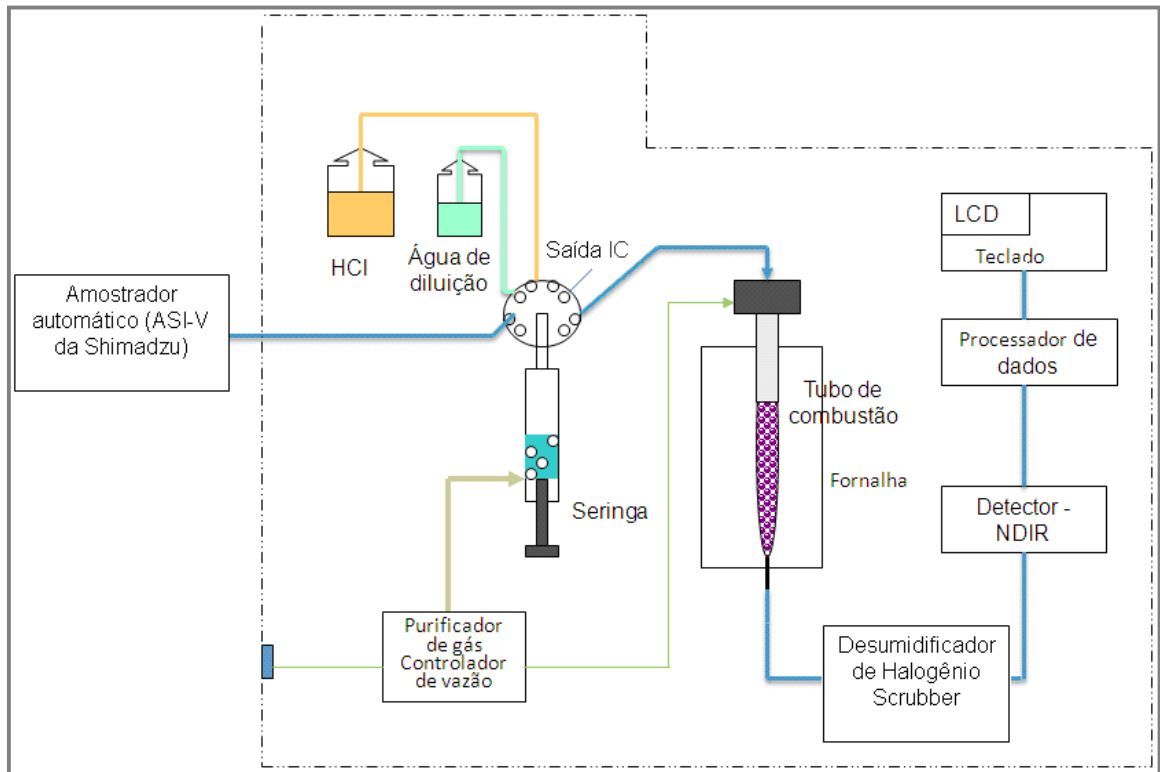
HCl

Água de diluição

Saída IC

Amostrador automático (ASI-V da Shimadzu)

Seringa

Purificador de gás Controlador de vazão

Tubo de combustão

Fornalha

LCD

Teclado

Processador de dados

Detector - NDIR

Desumidificador de Halogênio Scrubber